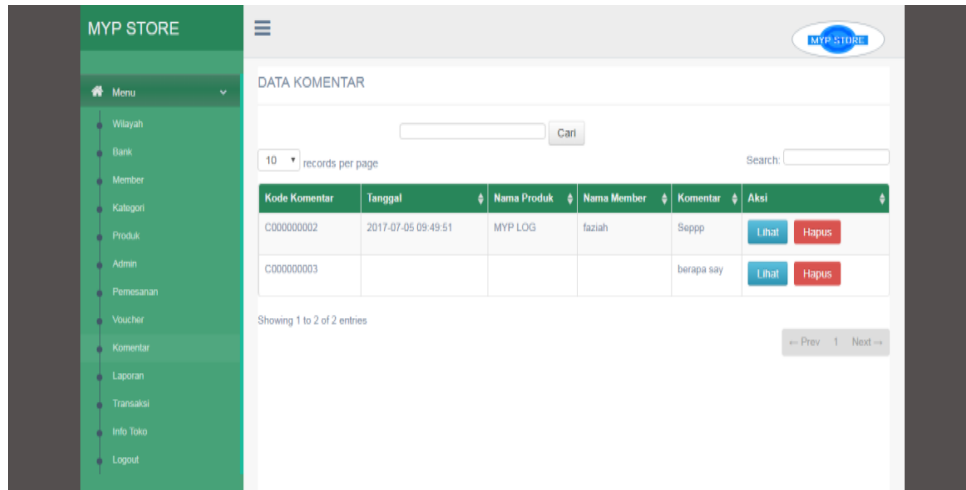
MYP STORE

MYP STORE

Menu

Wilayah
Bank
Member
Kategori
Produk
Admin
Pemesanan
Voucher
Komentar
Laporan
Transaksi
Info Toko
Logout

DATA KOMENTAR

Cari

10 records per page

Search:

| Kode Komentar | Tanggal | Nama Produk | Nama Member | Komentar | Aksi |
|---|---|---|---|---|---|
| C000000002 | 2017-07-05 09:49:51 | MYP LOG | faziah | Seppp | Lihat Hapus |
| C000000003 | | | | berapa say | Lihat Hapus |

Showing 1 to 2 of 2 entries

← Prev 1 Next →